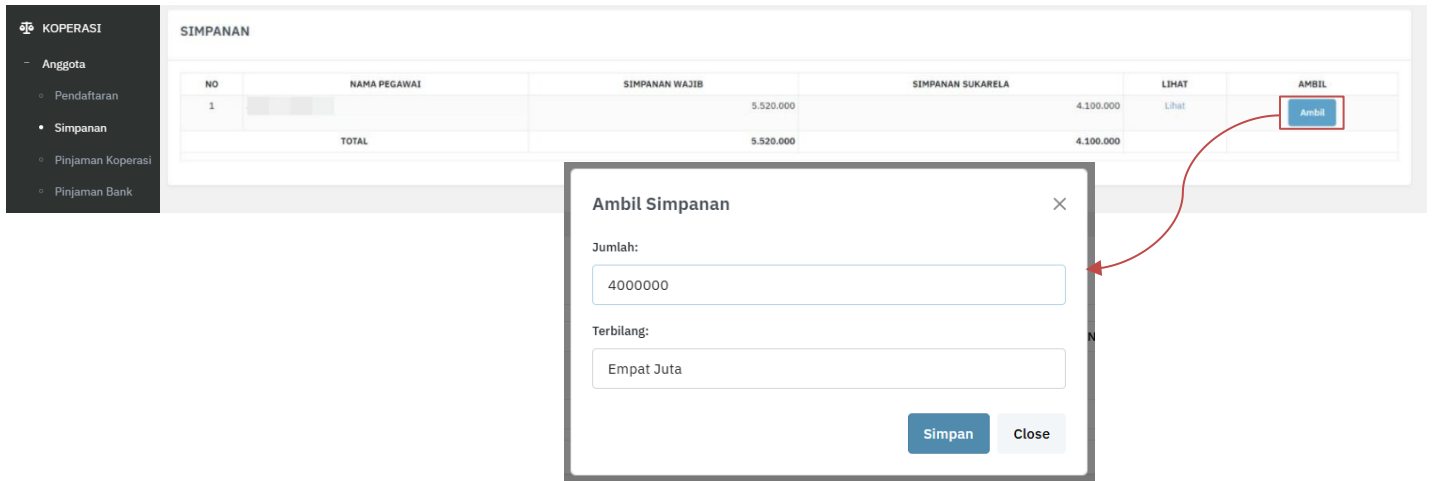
KOPERASI

Anggota

Pendaftaran

Simpanan

Pinjaman Koperasi

Pinjaman Bank

SIMPANAN

| NO | NAMA PEGAWAI | SIMPANAN WAJIB | SIMPANAN SUKARELA | LIHAT | AMBIL |
|---|---|---|---|---|---|
| 1 | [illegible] | 5.520.000 | 4.100.000 | Lihat | Ambil |
| | TOTAL | 5.520.000 | 4.100.000 | | |

Ambil Simpanan

×

Jumlah:

4000000

Terbilang:

Empat Juta

Simpan

Close